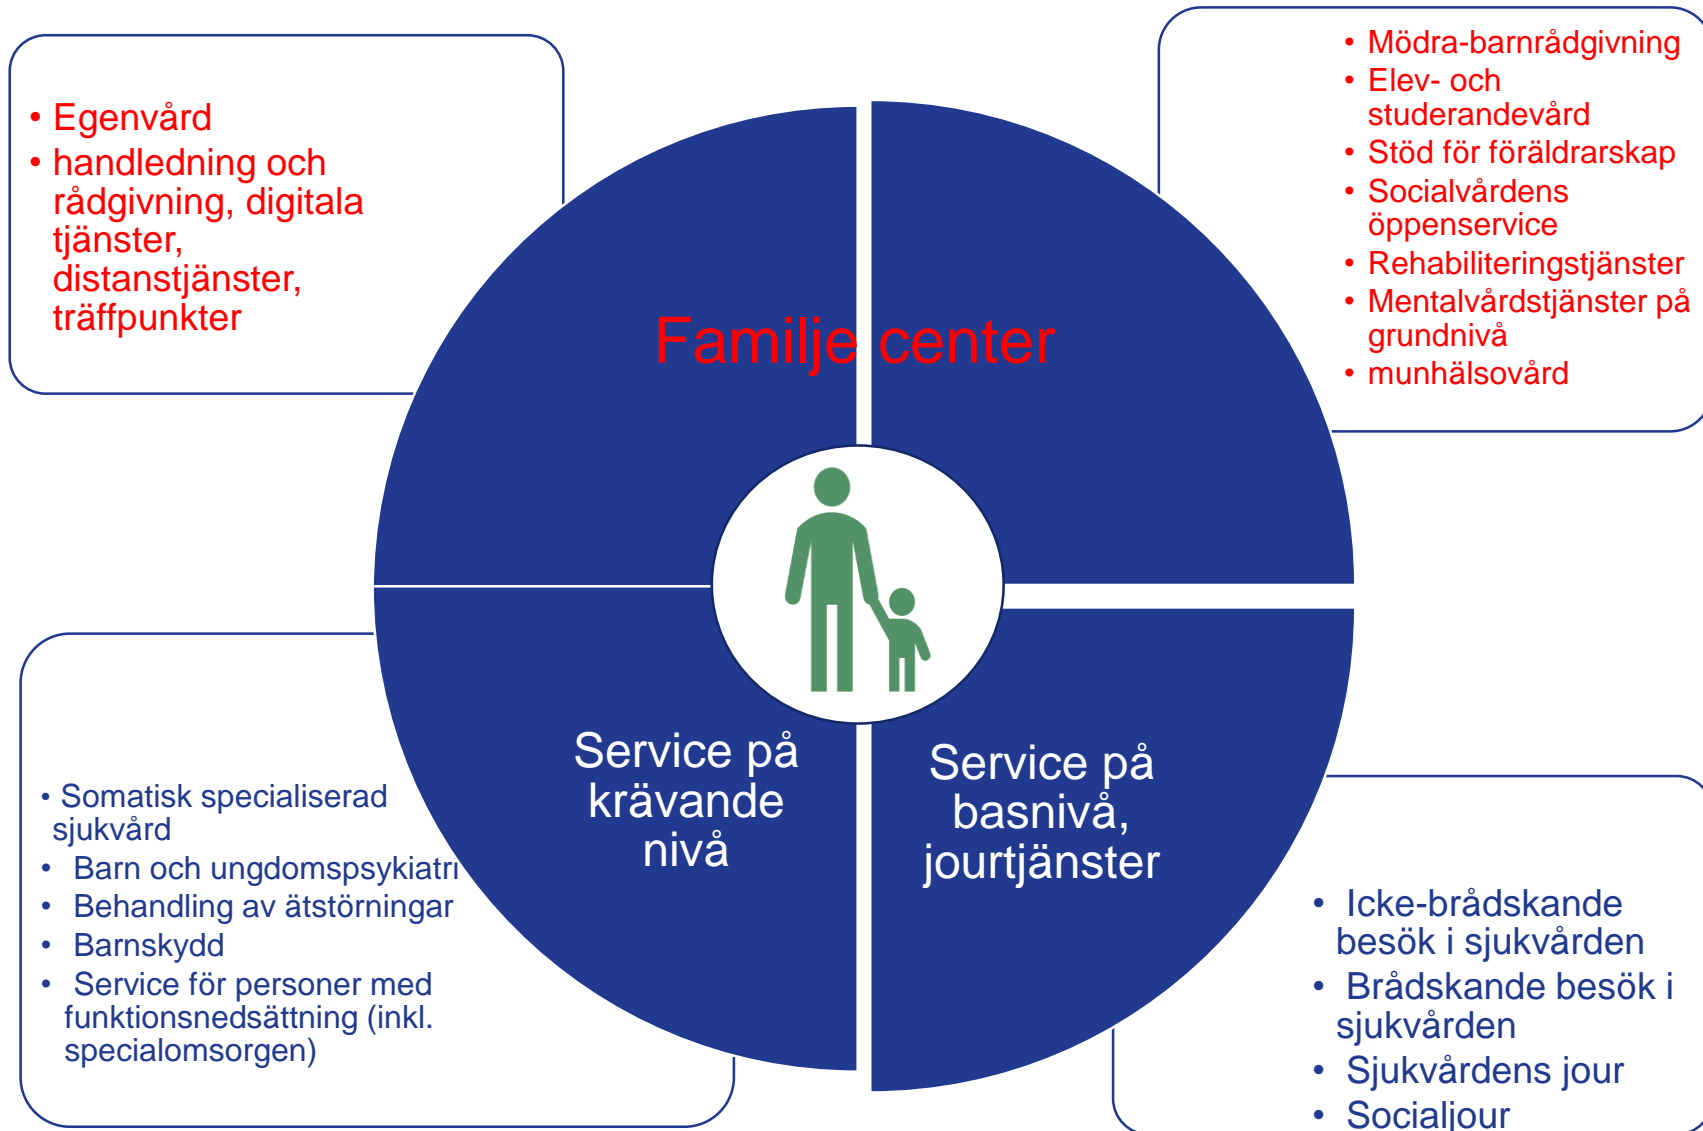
• Egenvård
• handledning och rådgivning, digitala tjänster, distanstjänster, träffpunkter

• Mödra-barnrådgivning
• Elev- och studerandevård
• Stöd för föräldrarskap
• Socialvårdens öppenservice
• Rehabiliteringstjänster
• Mentalvårdstjänster på grundnivå
• munhälsovård

Familje center

Service på krävande nivå

Service på basnivå, jourtjänster

• Somatisk specialiserad sjukvård
• Barn och ungdomspsykiatri
• Behandling av ätstörningar
• Barnskydd
• Service för personer med funktionsnedsättning (inkl. specialomsorgen)

• Icke-brådskande besök i sjukvården
• Brådskande besök i sjukvården
• Sjukvårdens jour
• Socialjour